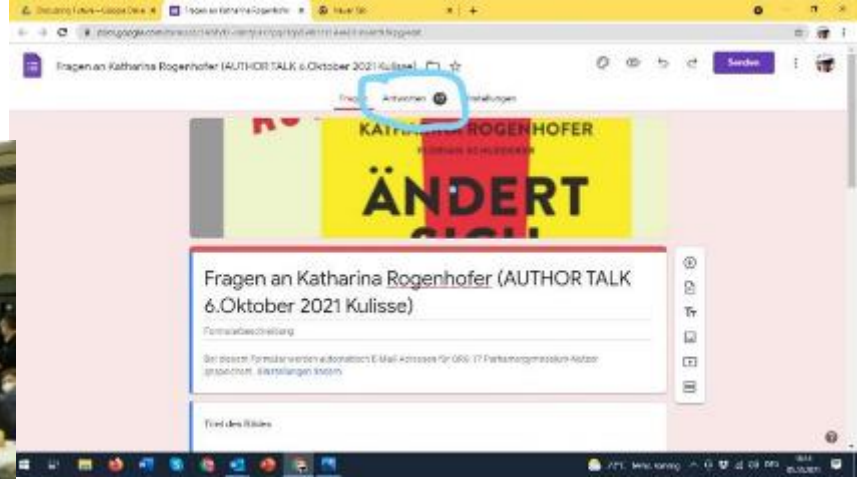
Fragen an Katharina Rogenhofer (AUTHOR TALK 6.Oktober 2021 Kulisse)

Senden

Fragen Antworten Einstellungen

KATHARINA ROGENHOFER

ÄNDERT

Fragen an Katharina Rogenhofer (AUTHOR TALK 6.Oktober 2021 Kulisse)

Formularbeschreibung

Bei diesem Formular werden automatisch E-Mail-Adressen für GRG 17 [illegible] gespeichert. Einstellungen ändern

Titel des Bildes